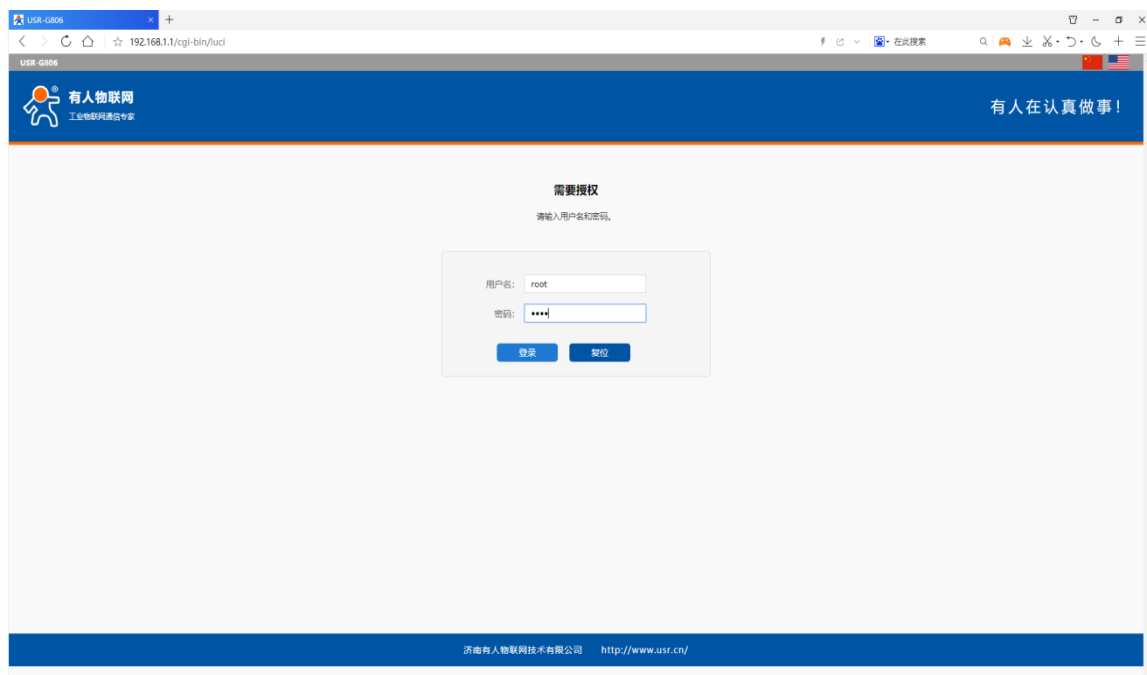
USR-G806

192.168.1.1/cgi-bin/luci

在此搜索

USR-G806

有人物联网
工业物联网通信专家

有人在认真做事!

需要授权

请输入用户名和密码。

用户名: root

密码: ••••

登录 复位

济南有人物联网技术有限公司 http://www.usr.cn/